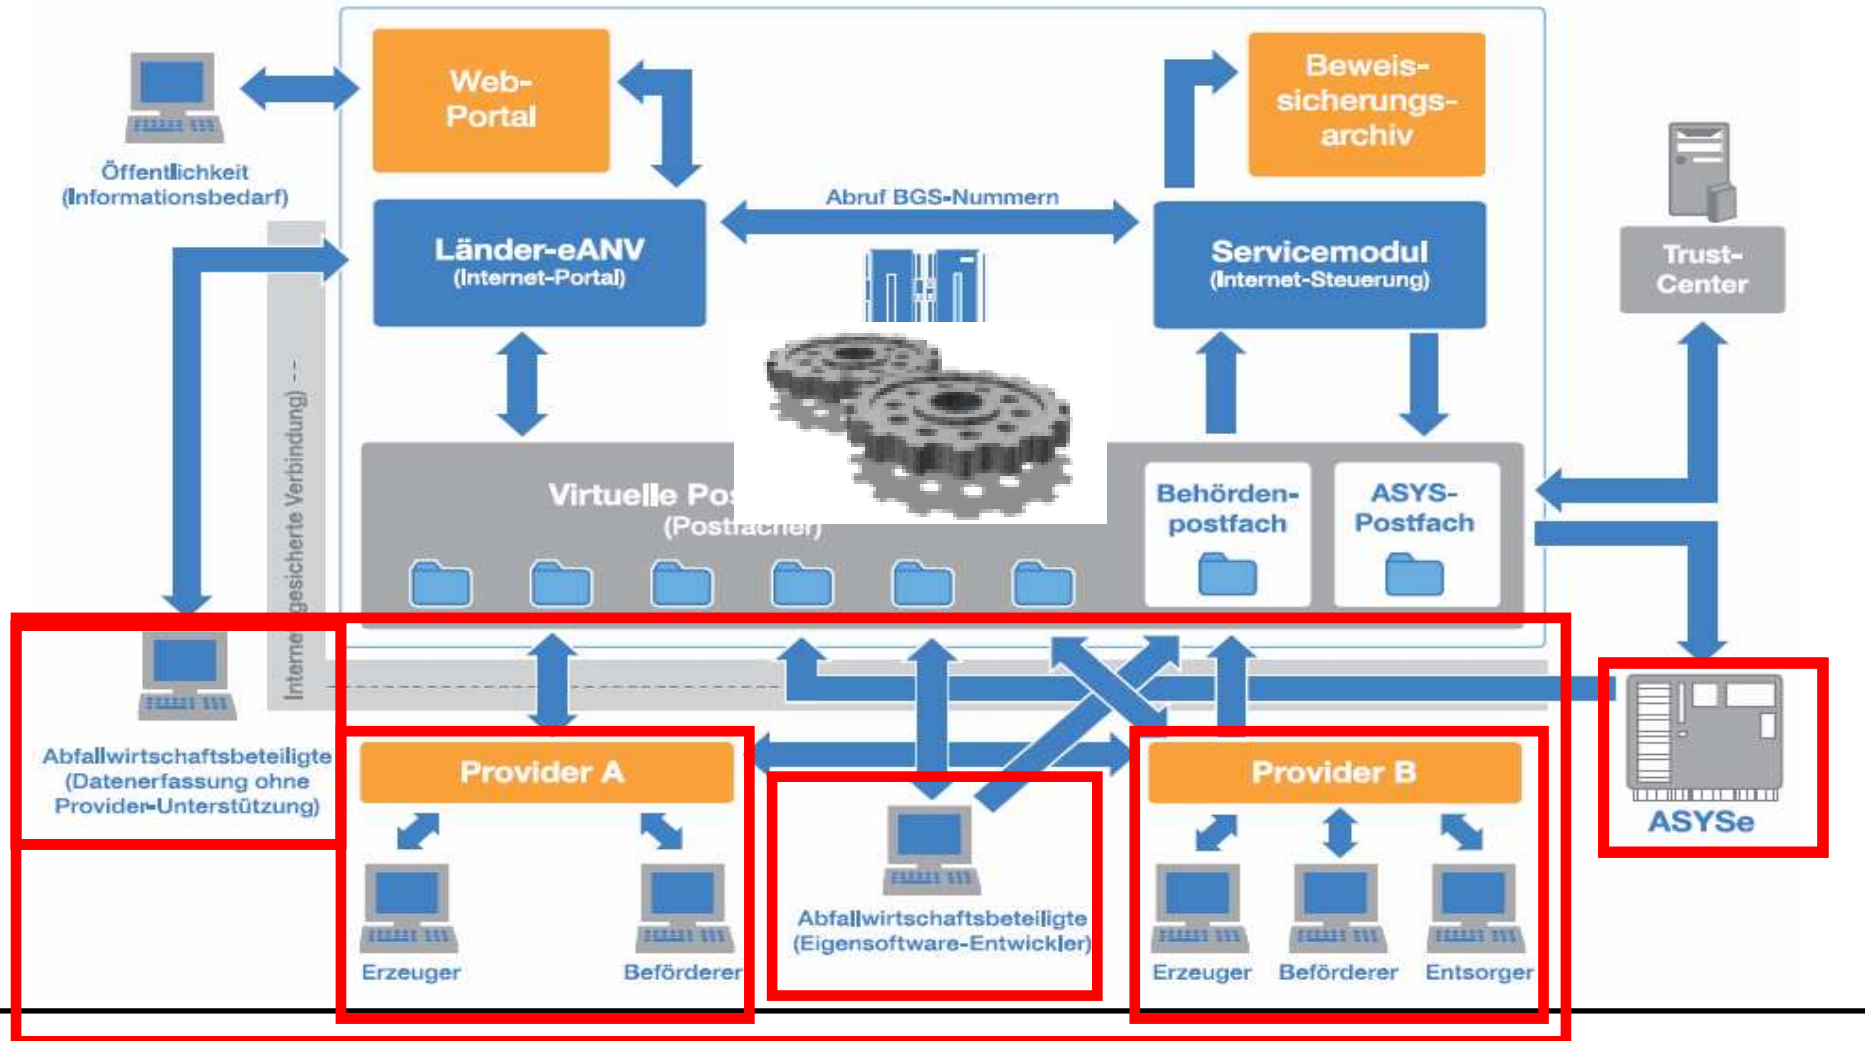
Öffentlichkeit
(Informationsbedarf)

Web-
Portal

Beweis-
sicherungs-
archiv

Abruf BGS-Nummern

Länder-eANV
(Internet-Portal)

Servicemodul
(Internet-Steuerung)

Trust-
Center

Interne gesicherte Verbindung) --

Virtuelle Po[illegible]
(Postfächer)

Behörden-
postfach

ASYS-
Postfach

Abfallwirtschaftsbeteiligte
(Datenerfassung ohne
Provider-Unterstützung)

Provider A

Erzeuger

Beförderer

Abfallwirtschaftsbeteiligte
(Eigensoftware-Entwickler)

Provider B

Erzeuger

Beförderer

Entsorger

ASYSe